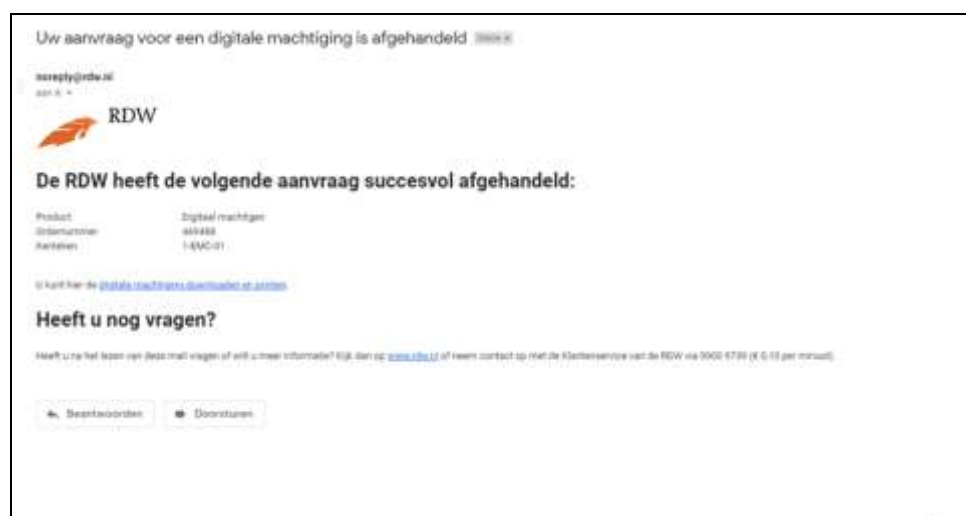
Uw aanvraag voor een digitale machtiging is afgehandeld Inbox ×

noreply@rdw.nl
aan ik ▾

RDW

De RDW heeft de volgende aanvraag succesvol afgehandeld:

Product: Digitaal machtigen
Ordernummer: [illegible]
Kenteken: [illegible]

U kunt hier de digitale machtiging downloaden en printen.

Heeft u nog vragen?

Heeft u na het lezen van deze mail vragen of wilt u meer informatie? Kijk dan op www.rdw.nl of neem contact op met de Klantenservice van de RDW via 0900 0739 (€ 0,10 per minuut).

Beantwoorden Doorsturen